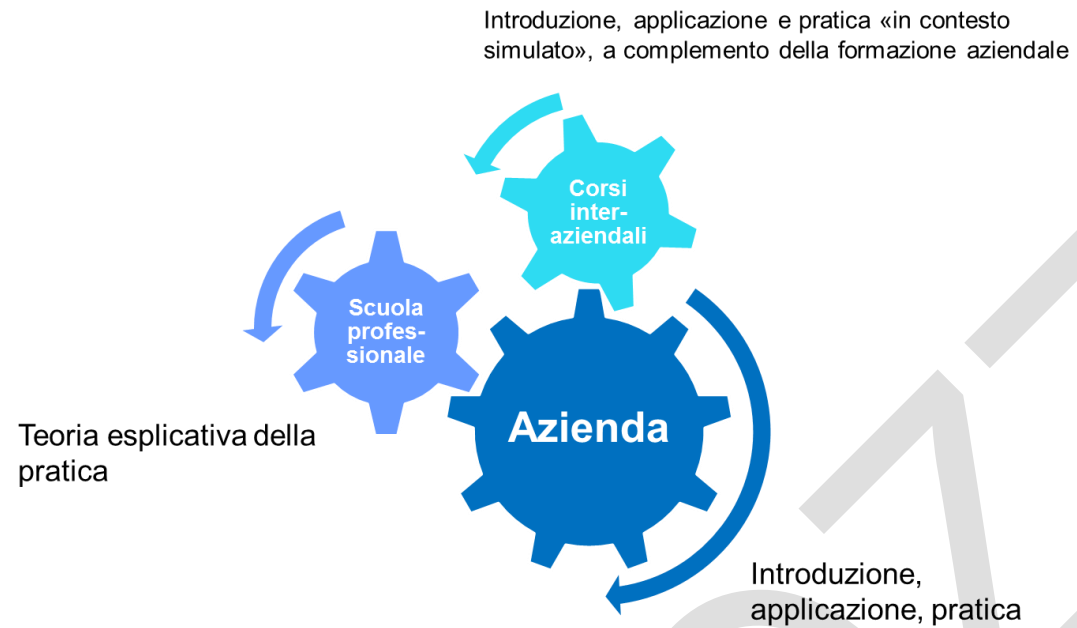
Introduzione, applicazione e pratica «in contesto simulato», a complemento della formazione aziendale

Corsi inter-aziendali

Scuola profes-sionale

Azienda

Teoria esplicativa della pratica

Introduzione, applicazione, pratica